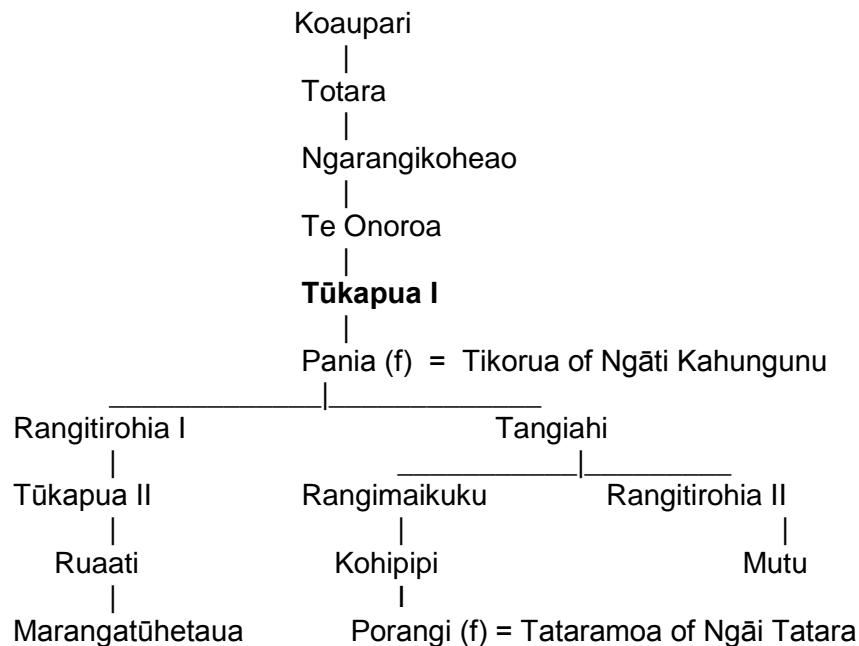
Koaupari
|
Totara
|
Ngarangikoheao
|
Te Onoroa
|
**Tūkapua I**
|
Pania (f) = Tikorua of Ngāti Kahungunu

Rangitirohia I
|
Tūkapua II
|
Ruaati
|
Marangatūhetaua

Tangiahi

Rangimaikuku
|
Kohipipi
|
Porangi (f) = Tataramoa of Ngāi Tatara

Rangitirohia II
|
Mutu